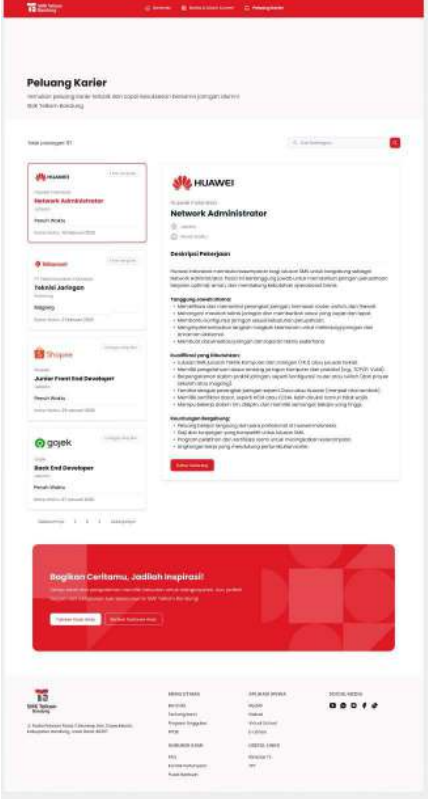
SMK Telkom Bandung

Beranda   Berita & Cerita Alumni   Peluang Karier

Peluang Karier

Temukan peluang karier terbaik dan capai kesuksesan bersama jaringan alumni SMK Telkom Bandung

Total Lowongan: 97

Cari lowongan

HUAWEI
Huawei Indonesia
Network Administrator
Jakarta
Penuh Waktu
Batas Waktu: 18 Januari 2025

Telkomsel
PT Telekomunikasi Selular
Teknisi Jaringan
Bandung
Magang
Batas Waktu: 2 Februari 2025

Shopee
Shopee
Junior Front End Developer
Jakarta
Penuh Waktu
Batas Waktu: 25 Januari 2025

gojek
Gojek
Back End Developer
Jakarta
Penuh Waktu
Batas Waktu: 27 Januari 2025

Sebelumnya   1   2   3   Selanjutnya

HUAWEI
Huawei Indonesia
Network Administrator
Jakarta
Penuh Waktu

Deskripsi Pekerjaan

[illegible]

Tanggung Jawab Utama:
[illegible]

Kualifikasi yang Dibutuhkan:
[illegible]

Keuntungan Bergabung:
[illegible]

Daftar Sekarang

Bagikan Ceritamu, Jadilah Inspirasi!

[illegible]

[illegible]   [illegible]

SMK Telkom Bandung

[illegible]

MENU UTAMA
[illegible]

DUKUNGAN & BANTUAN
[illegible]

SOCIAL MEDIA